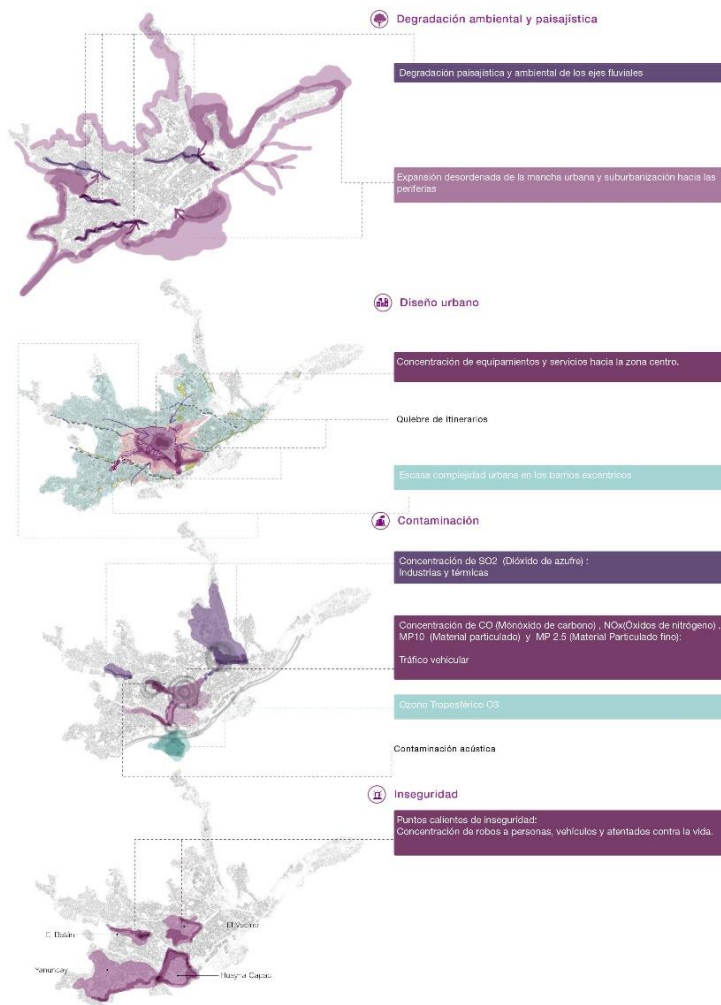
Degradación ambiental y paisajística

Degradación paisajística y ambiental de los ejes fluviales

Expansión desordenada de la mancha urbana y suburbanización hacia las periferias

Diseño urbano

Concentración de equipamientos y servicios hacia la zona centro.

Quiebre de itinerarios

Escasa complejidad urbana en los barrios excéntricos

Contaminación

Concentración de SO2 (Dióxido de azufre) : Industrias y térmicas

Concentración de CO (Mónóxido de carbono) , NOx(Óxidos de nitrógeno) , MP10 (Material particulado) y MP 2.5 (Material Particulado fino):

Tráfico vehicular

Ozono Troposférico O3

Contaminación acústica

Inseguridad

Puntos calientes de inseguridad:
Concentración de robos a personas, vehículos y atentados contra la vida.

C. Baños

El Vecino

Yanuncay

Huayna Capac